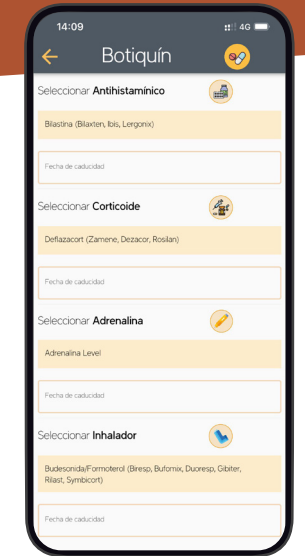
14:09
4G

Botiquín

Seleccionar **Antihistamínico**

Bilastina (Bilaxten, Ibis, Lergonix)

Fecha de caducidad

Seleccionar **Corticoide**

Deflazacort (Zamene, Dezacor, Rosilan)

Fecha de caducidad

Seleccionar **Adrenalina**

Adrenalina Level

Fecha de caducidad

Seleccionar **Inhalador**

Budesonida/Formoterol (Biresp, Bufomix, Duoresp, Gibiter, Rilast, Symbicort)

Fecha de caducidad